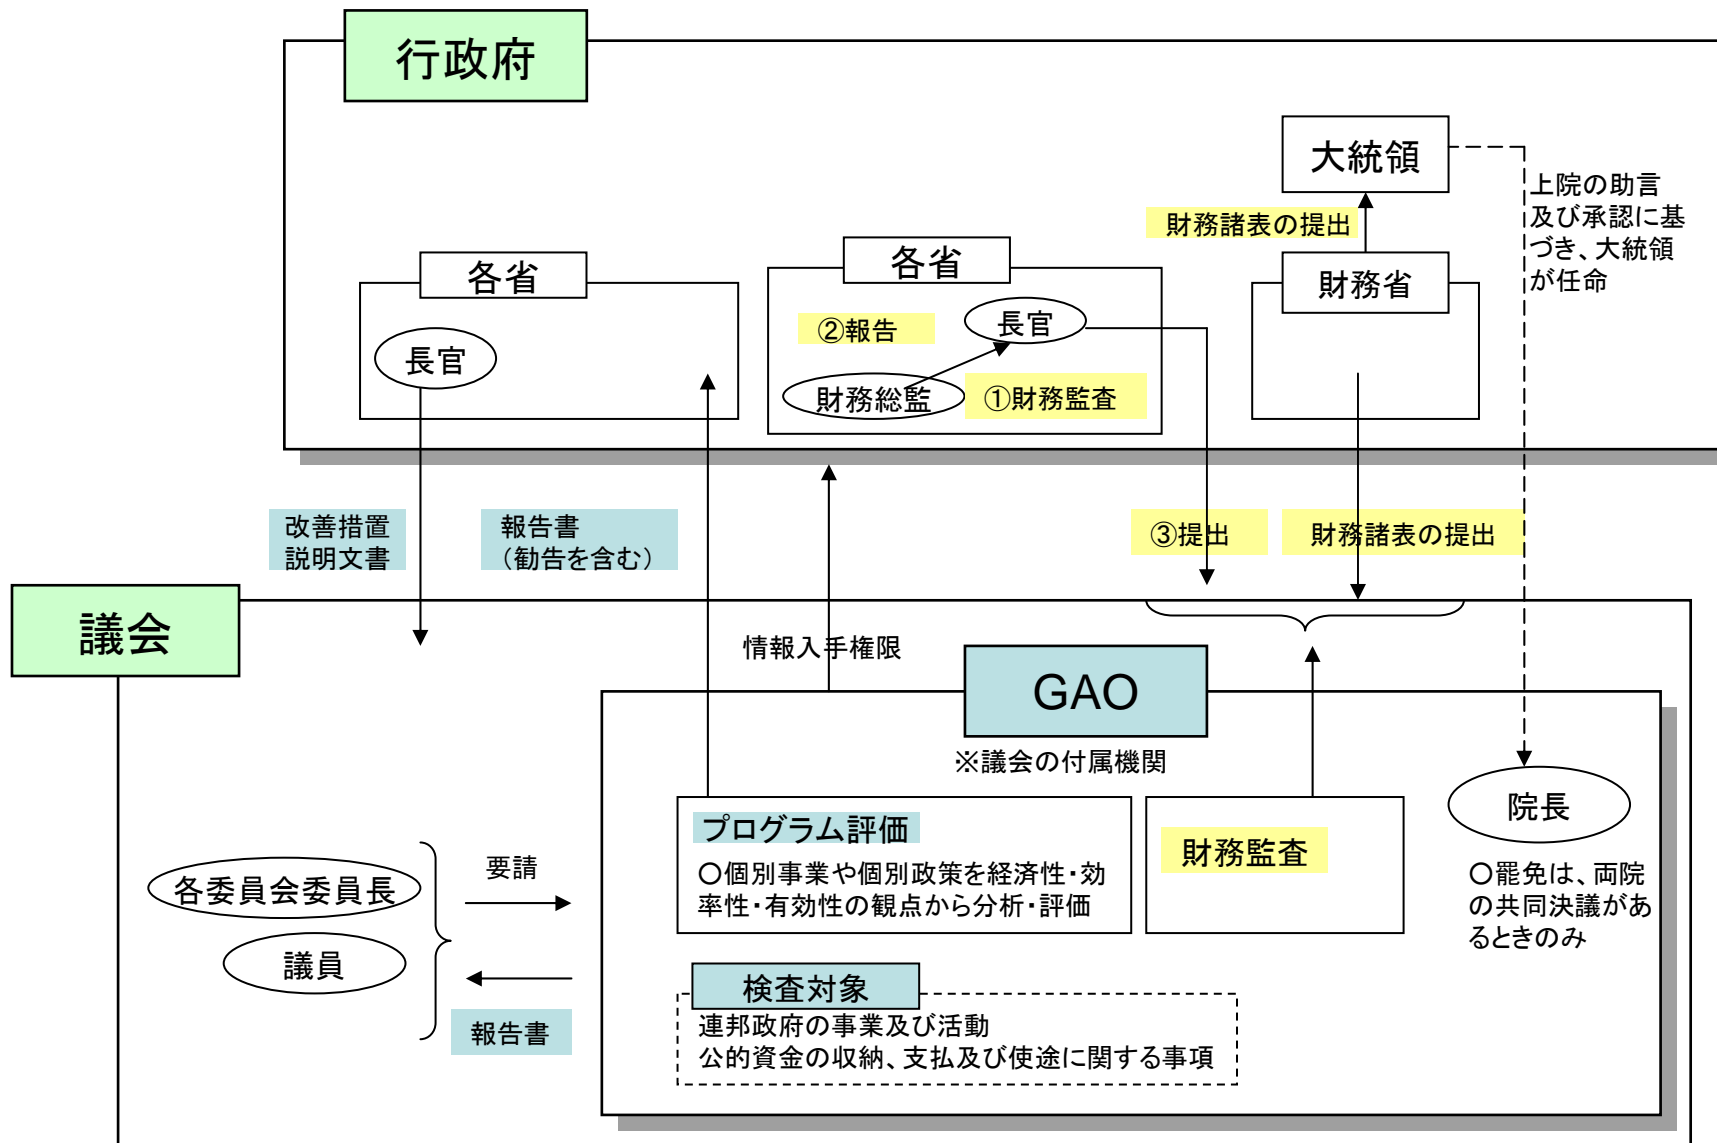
行政府

大統領

上院の助言及び承認に基づき、大統領が任命

財務諸表の提出

各省

長官

各省

②報告

長官

財務総監

①財務監査

財務省

改善措置説明文書

報告書（勧告を含む）

③提出

財務諸表の提出

議会

情報入手権限

GAO

※議会の付属機関

院長

〇罷免は、両院の共同決議があるときのみ

プログラム評価

〇個別事業や個別政策を経済性・効率性・有効性の観点から分析・評価

財務監査

各委員会委員長

議員

要請

報告書

検査対象

連邦政府の事業及び活動
公的資金の収納、支払及び使途に関する事項